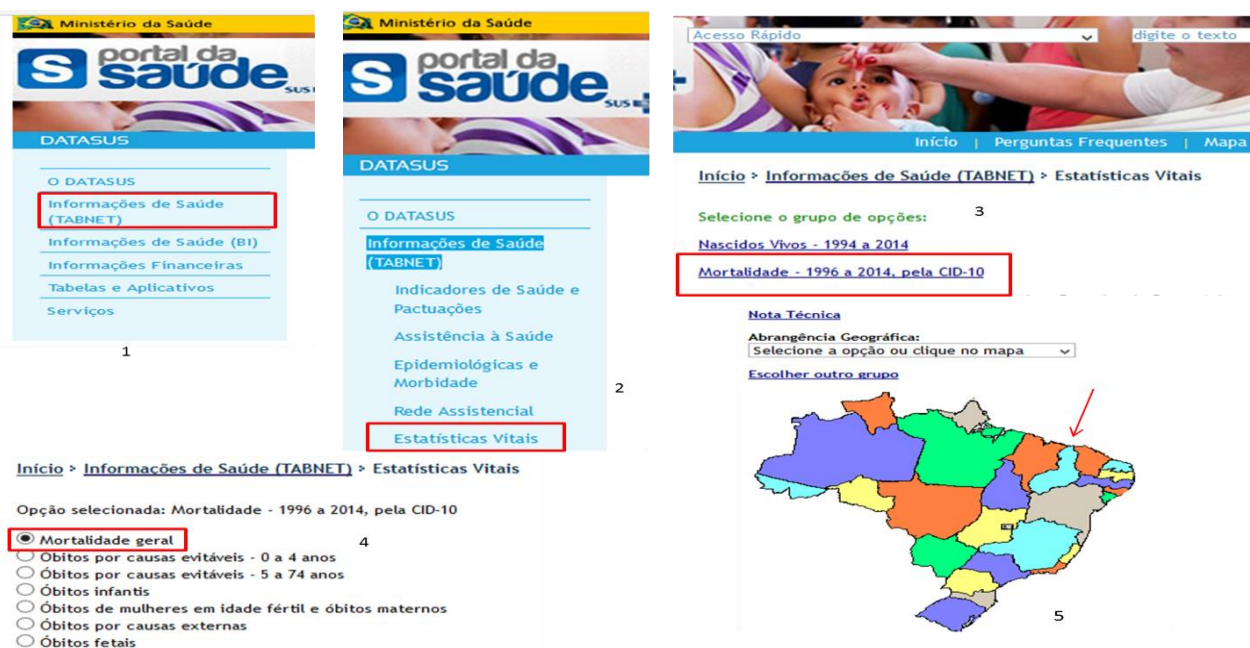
Ministério da Saúde

portal da saúde SUS

DATASUS

O DATASUS
Informações de Saúde (TABNET)
Informações de Saúde (BI)
Informações Financeiras
Tabelas e Aplicativos
Serviços

1

Ministério da Saúde

portal da saúde SUS

DATASUS

O DATASUS
Informações de Saúde (TABNET)
Indicadores de Saúde e Pactuações
Assistência à Saúde
Epidemiológicas e Morbidade
Rede Assistencial
Estatísticas Vitais

2

Acesso Rápido

digite o texto

Início | Perguntas Frequentes | Mapa

Início > Informações de Saúde (TABNET) > Estatísticas Vitais

Selecione o grupo de opções:

3

Nascidos Vivos - 1994 a 2014
Mortalidade - 1996 a 2014, pela CID-10

Nota Técnica

Abrangência Geográfica:
Selecione a opção ou clique no mapa

Escolher outro grupo

5

Início > Informações de Saúde (TABNET) > Estatísticas Vitais

Opção selecionada: Mortalidade - 1996 a 2014, pela CID-10

4

Mortalidade geral
Óbitos por causas evitáveis - 0 a 4 anos
Óbitos por causas evitáveis - 5 a 74 anos
Óbitos infantis
Óbitos de mulheres em idade fértil e óbitos maternos
Óbitos por causas externas
Óbitos fetais